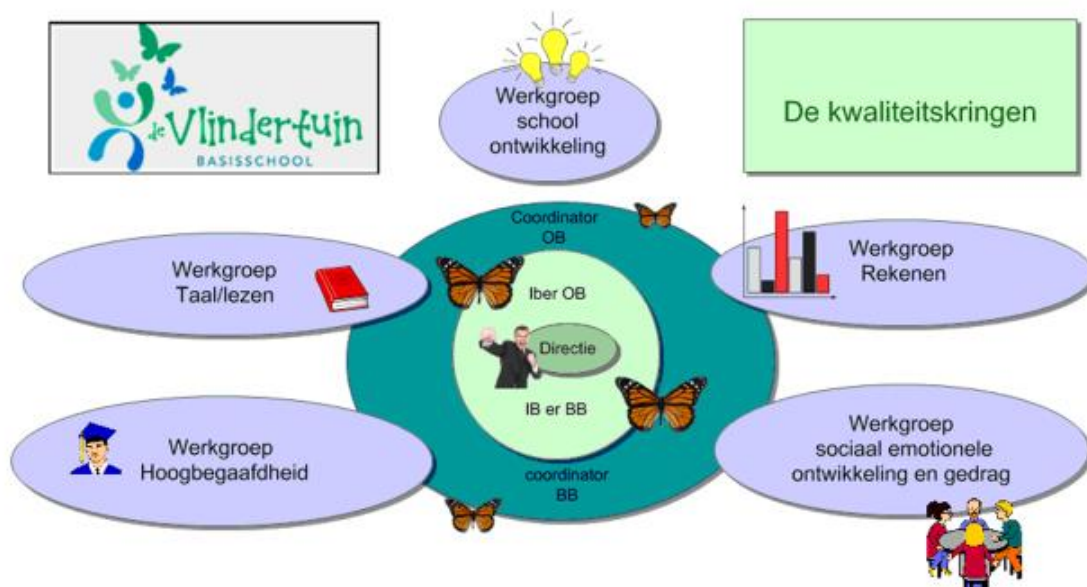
de Vlindertuin
BASISSCHOOL

Werkgroep school ontwikkeling

De kwaliteitskringen

Coordinator OB

Werkgroep Taal/lezen

Iber OB

Directie

IB er BB

Werkgroep Rekenen

Werkgroep Hoogbegaafdheid

coordinator BB

Werkgroep sociaal emotionele ontwikkeling en gedrag